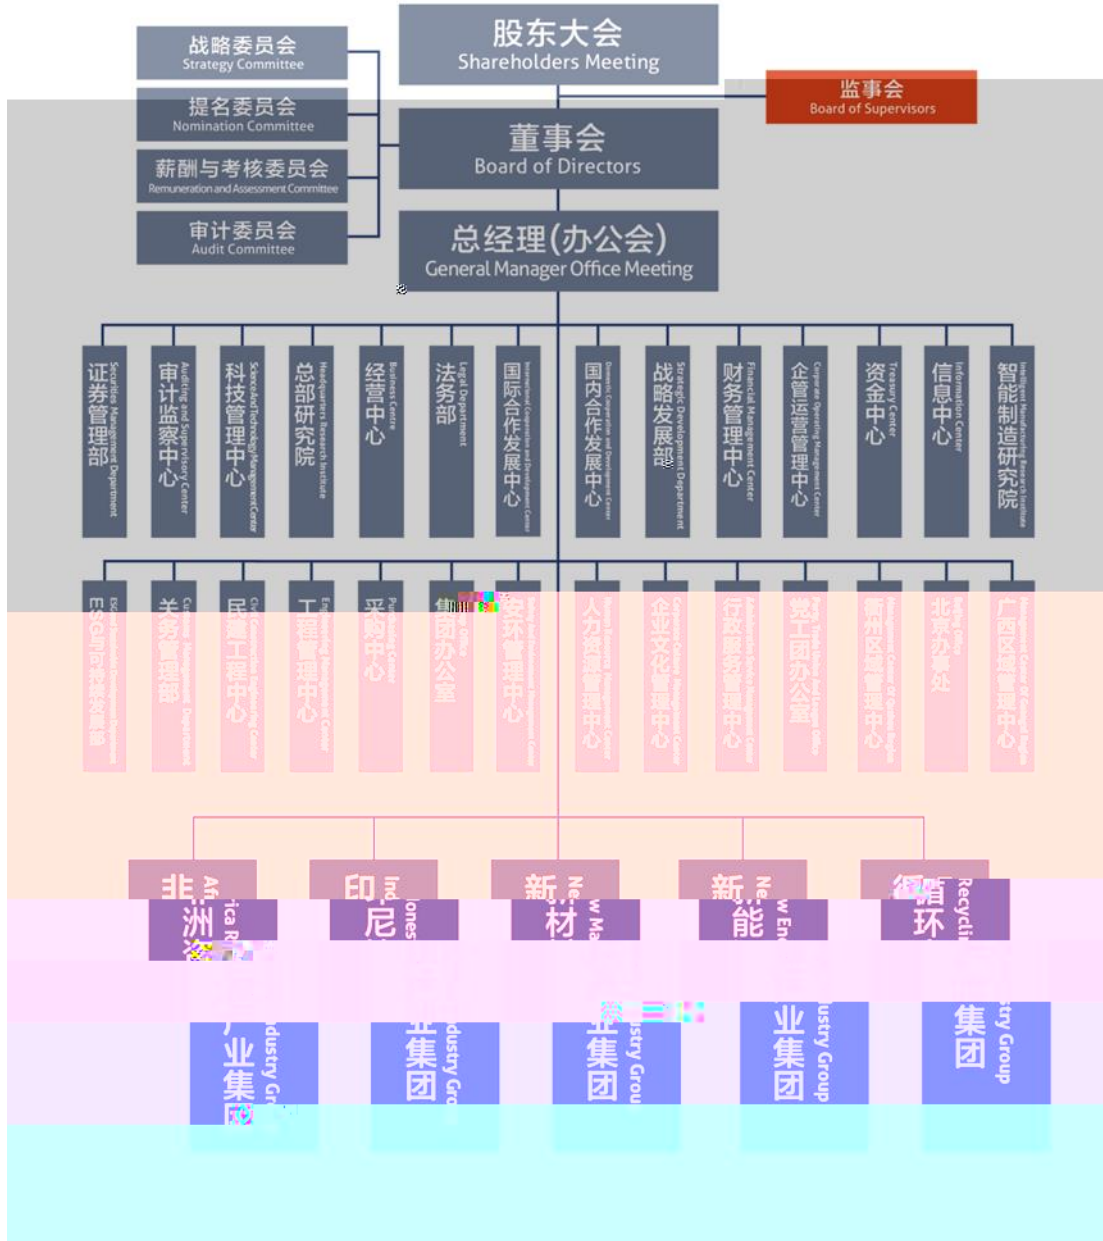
战略委员会
Strategy Committee

提名委员会
Nomination Committee

薪酬与考核委员会
Remuneration and Assessment Committee

审计委员会
Audit Committee

股东大会
Shareholders Meeting

监事会
Board of Supervisors

董事会
Board of Directors

总经理(办公会)
General Manager Office Meeting

证券管理部
Securities Management Department

审计监察中心
Auditing and Supervisory Center

科技管理中心
Science and Technology Management Center

总部研究院
Headquarters Research Institute

经营中心
Business Centre

法务部
Legal Department

国际合作发展中心
International Cooperation and Development Center

国内合作发展中心
Domestic Cooperation and Development Center

战略发展部
Strategic Development Department

财务管理中心
Financial Management Center

企管运营管理中心
Corporate Operating Management Center

资金中心
Treasury Center

信息中心
Information Center

智能制造研究院
Intelligent Manufacturing Research Institute

ESG可持续发展部
ESG Sustainable Development Department

关务管理部
Customs Management Department

民建工程中心
Civil Construction Engineering Center

工程管理中心
Engineering Management Center

采购中心
Purchasing Center

集团办公室
Group Office

安环管理中心
Safety and Environment Management Center

人力资源管理中心
Human Resources Management Center

企业文化管理中心
Corporate Culture Management Center

行政服务管理中心
Administrative Service Management Center

党工团办公室
Party, Trade Union and League Office

衢州区域管理中心
Management Center Of Quzhou Region

北京办事处
Beijing Office

广西区域管理中心
Management Center Of Guangxi Region

非洲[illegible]业集团
Africa R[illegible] Industry Gr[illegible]

印尼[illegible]业集团
Ind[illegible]ones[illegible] Industry Gro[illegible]

新材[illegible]业集团
New Ma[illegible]stry Grou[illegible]

新能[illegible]业集团
New En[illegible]ustry Group

循环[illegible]集团
Recycli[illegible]try Group